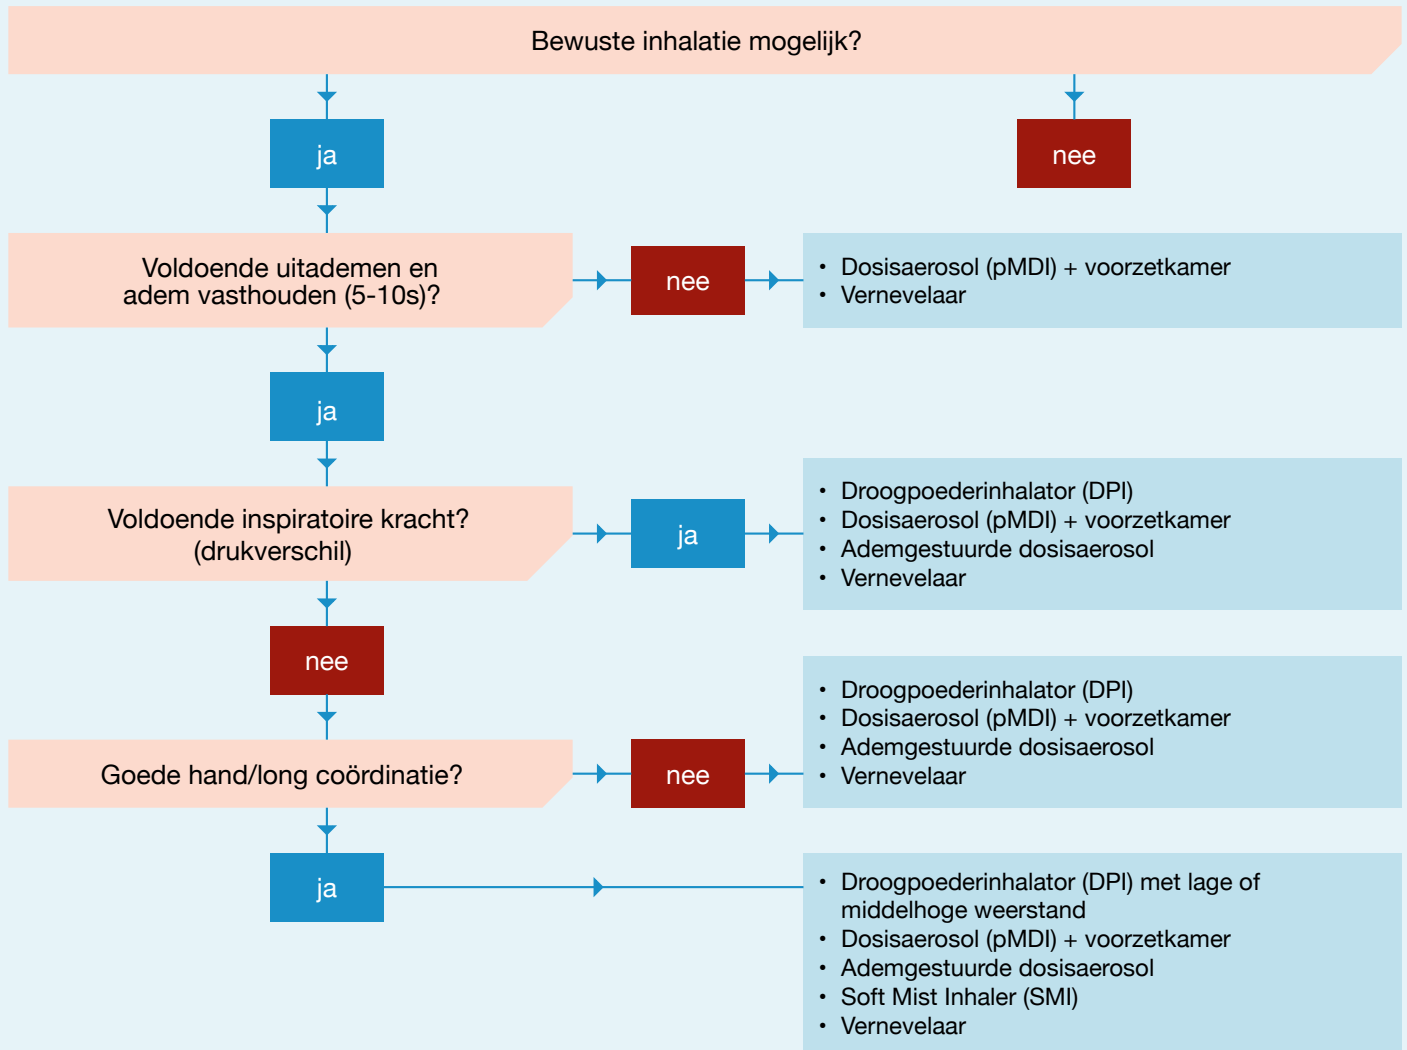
Bewuste inhalatie mogelijk?

ja

nee

Voldoende uitademen en adem vasthouden (5-10s)?

nee

- Dosisaerosol (pMDI) + voorzetkamer
- Vernevelaar

ja

Voldoende inspiratoire kracht? (drukverschil)

ja

- Droogpoederinhalator (DPI)
- Dosisaerosol (pMDI) + voorzetkamer
- Ademgestuurde dosisaerosol
- Vernevelaar

nee

Goede hand/long coördinatie?

nee

- Droogpoederinhalator (DPI)
- Dosisaerosol (pMDI) + voorzetkamer
- Ademgestuurde dosisaerosol
- Vernevelaar

ja

- Droogpoederinhalator (DPI) met lage of middelhoge weerstand
- Dosisaerosol (pMDI) + voorzetkamer
- Ademgestuurde dosisaerosol
- Soft Mist Inhaler (SMI)
- Vernevelaar